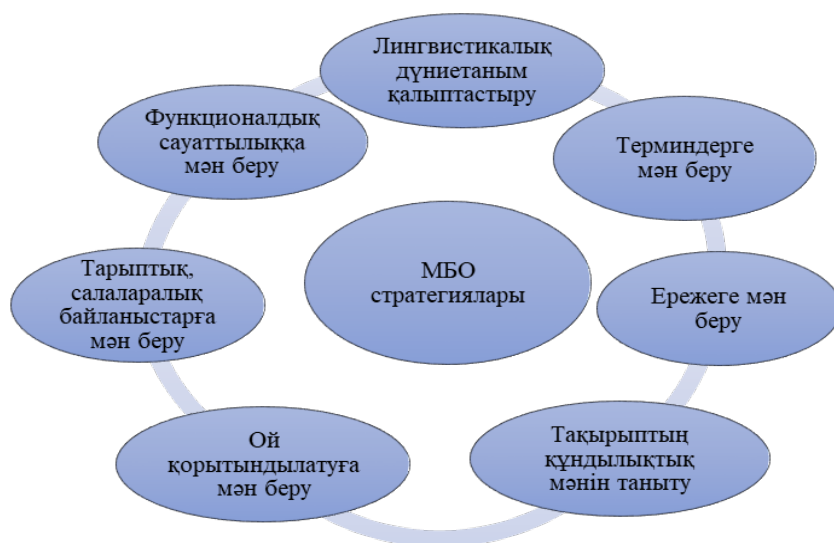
Лингвистикалық дүниетаным қалыптастыру

Терминдерге мән беру

Ережеге мән беру

Тақырыптың құндылықтық мәнін таныту

Ой қорытындылатуға мән беру

Тарыптық, салааралық байланыстарға мән беру

Функционалдық сауаттылыққа мән беру

МБО стратегиялары